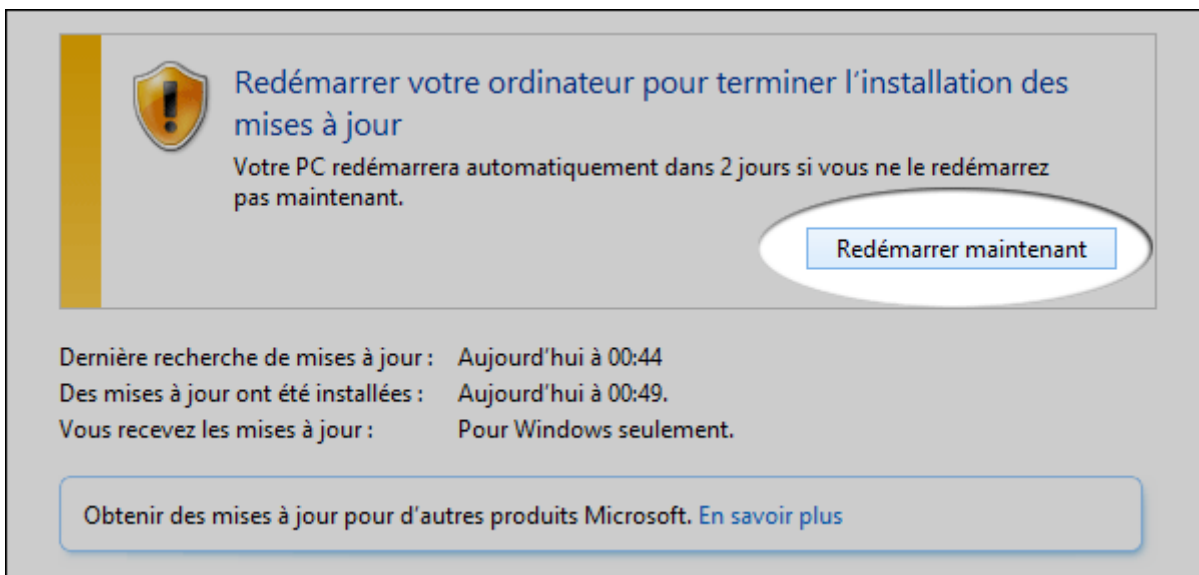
Redémarrer votre ordinateur pour terminer l'installation des mises à jour

Votre PC redémarrera automatiquement dans 2 jours si vous ne le redémarrez pas maintenant.

Redémarrer maintenant

| | |
|---|---|
| Dernière recherche de mises à jour : | Aujourd'hui à 00:44 |
| Des mises à jour ont été installées : | Aujourd'hui à 00:49. |
| Vous recevez les mises à jour : | Pour Windows seulement. |

Obtenir des mises à jour pour d'autres produits Microsoft. En savoir plus